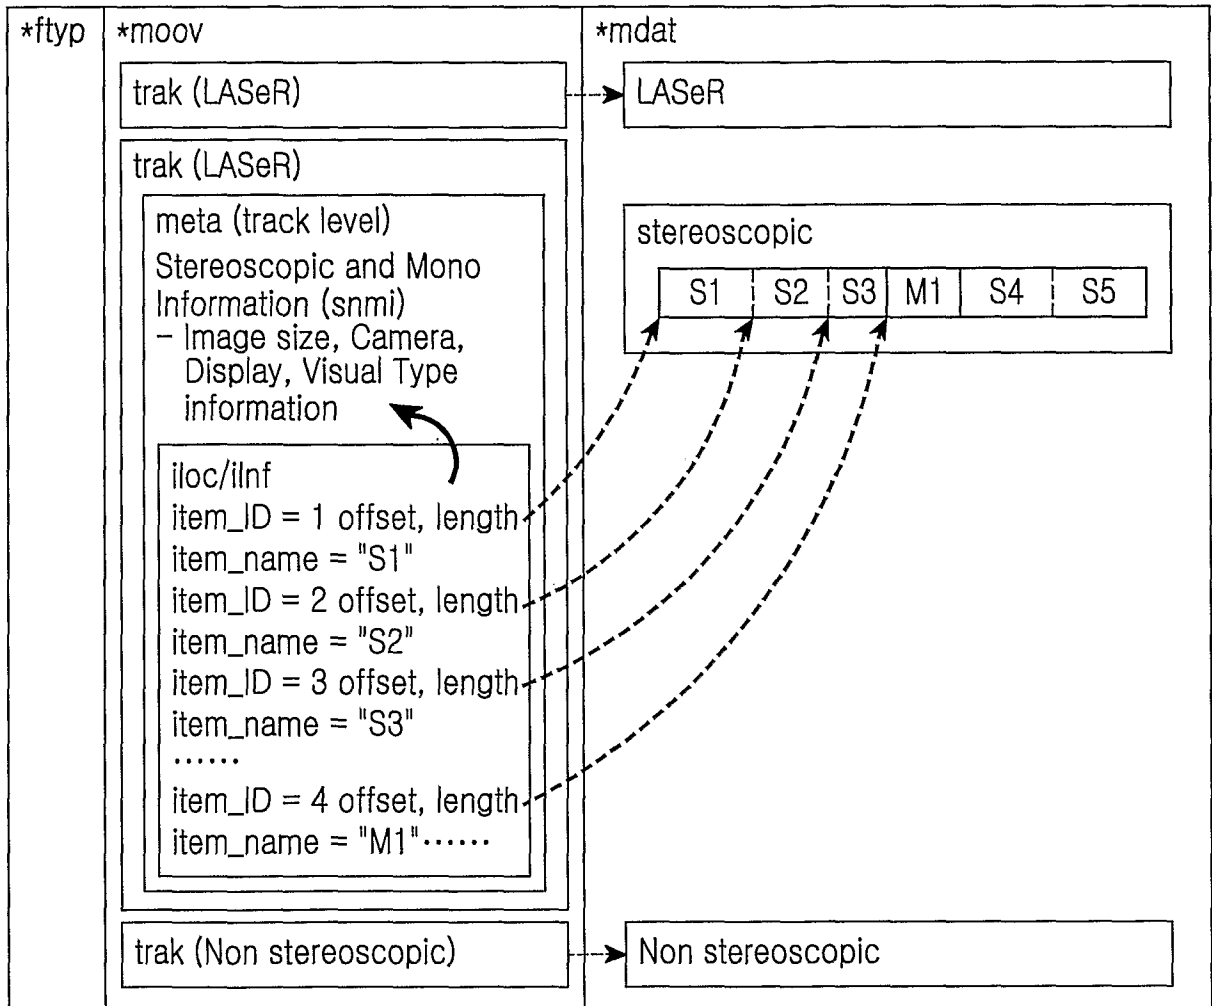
*ftyp

*moov

trak (LASeR)

trak (LASeR)

meta (track level)

Stereoscopic and Mono Information (snmi)
- Image size, Camera, Display, Visual Type information

iloc/iInf
item_ID = 1 offset, length
item_name = "S1"
item_ID = 2 offset, length
item_name = "S2"
item_ID = 3 offset, length
item_name = "S3"
......
item_ID = 4 offset, length
item_name = "M1"......

trak (Non stereoscopic)

*mdat

LASeR

stereoscopic

| S1 | S2 | S3 | M1 | S4 | S5 |
|---|---|---|---|---|---|

Non stereoscopic